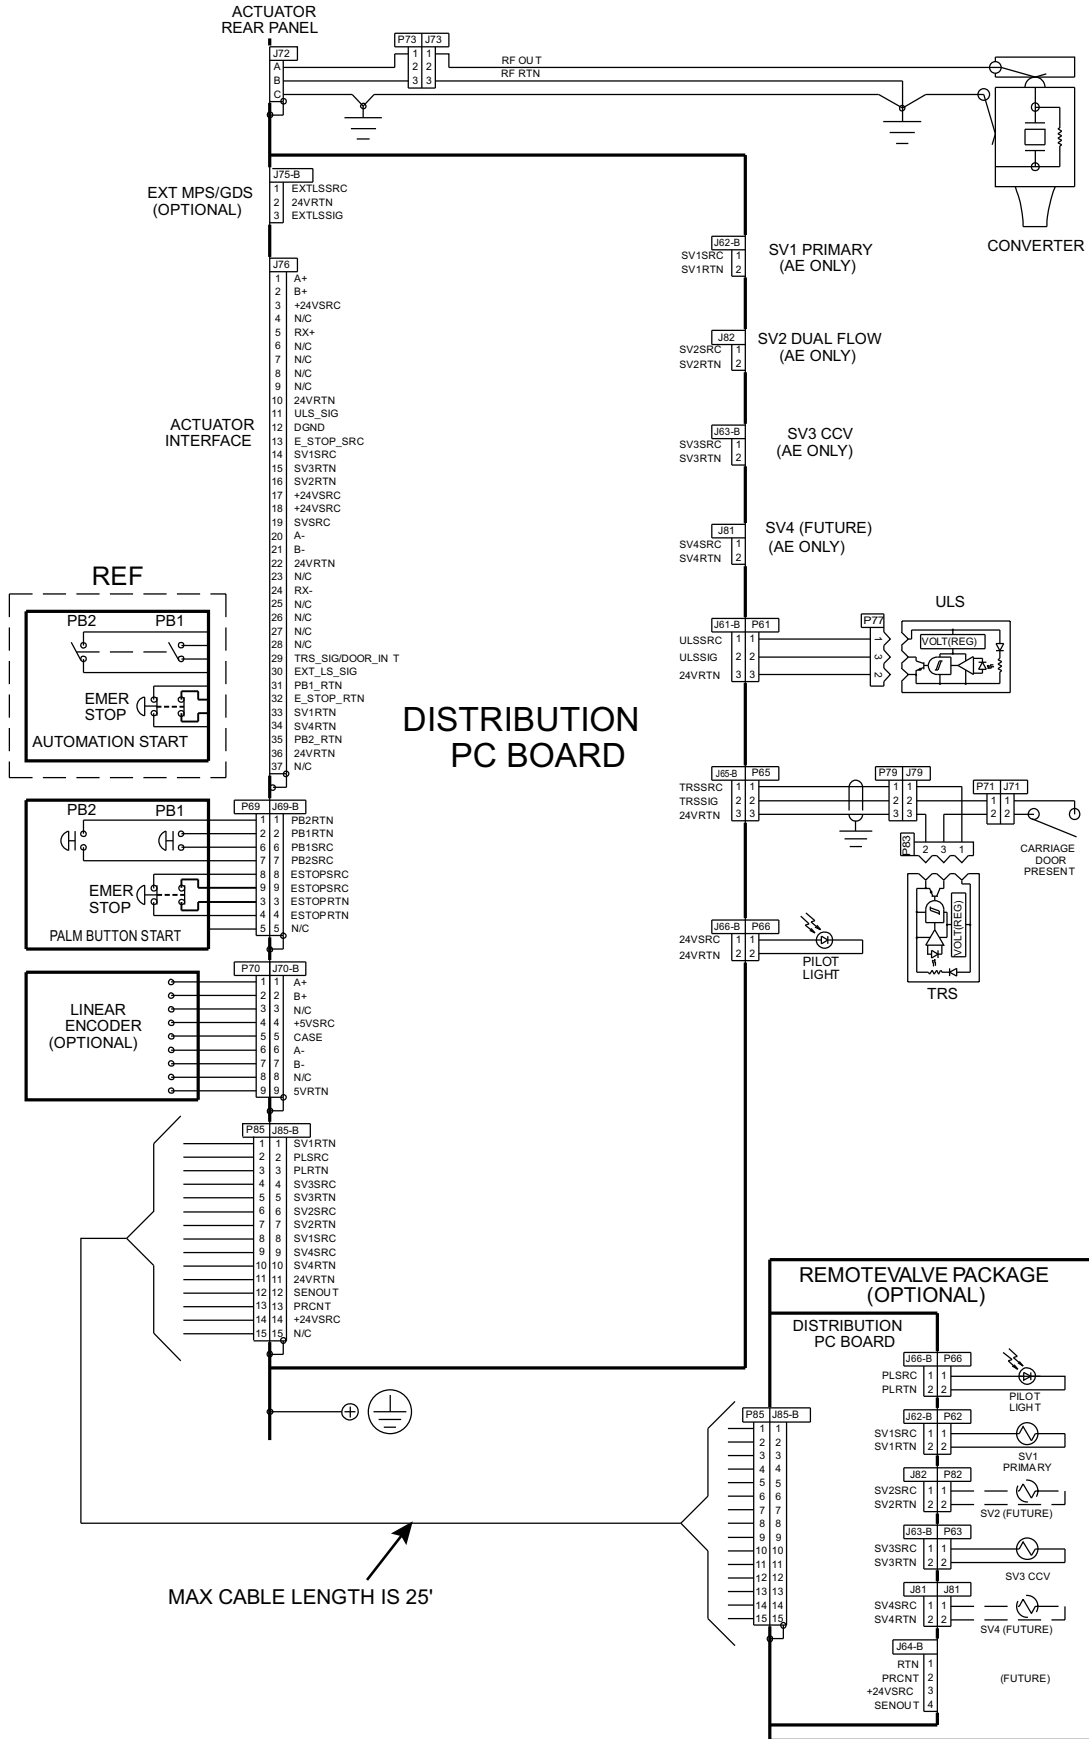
ACTUATOR
REAR PANEL

J72
A
B
C

P73 J73
1 1
2 2
3 3

RF OUT
RF RTN

CONVERTER

J75-B
1 EXTLSSRC
2 24VRTN
3 EXTLSSIG

EXT MPS/GDS
(OPTIONAL)

J76
1 A+
2 B+
3 +24VSRC
4 N/C
5 RX+
6 N/C
7 N/C
8 N/C
9 N/C
10 24VRTN
11 ULS_SIG
12 DGND
13 E_STOP_SRC
14 SV1SRC
15 SV3RTN
16 SV2RTN
17 +24VSRC
18 +24VSRC
19 SVSRC
20 A-
21 B-
22 24VRTN
23 N/C
24 RX-
25 N/C
26 N/C
27 N/C
28 N/C
29 TRS_SIG/DOOR_IN T
30 EXT_LS_SIG
31 PB1_RTN
32 E_STOP_RTN
33 SV1RTN
34 SV4RTN
35 PB2_RTN
36 24VRTN
37 N/C

ACTUATOR
INTERFACE

REF
PB2 PB1
EMER
STOP
AUTOMATION START

J62-B
SV1SRC 1
SV1RTN 2
SV1 PRIMARY
(AE ONLY)

J82
SV2SRC 1
SV2RTN 2
SV2 DUAL FLOW
(AE ONLY)

J63-B
SV3SRC 1
SV3RTN 2
SV3 CCV
(AE ONLY)

J81
SV4SRC 1
SV4RTN 2
SV4 (FUTURE)
(AE ONLY)

J61-B P61
ULSSRC 1 1
ULSSIG 2 2
24VRTN 3 3
P77
1 3 2
ULS
VOLT(REG)

DISTRIBUTION
PC BOARD

J65-B P65
TRSSRC 1 1
TRSSIG 2 2
24VRTN 3 3
P79 J79
1 1
2 2
3 3
P71 J71
1 1
2 2
CARRIAGE
DOOR
PRESENT
P83
2 3 1
VOLT(REG)
TRS

J66-B P66
24VSRC 1 1
24VRTN 2 2
PILOT
LIGHT

PB2 PB1
P69 J69-B
1 1 PB2RTN
2 2 PB1RTN
6 6 PB1SRC
7 7 PB2SRC
8 8 ESTOPSRC
9 9 ESTOPSRC
3 3 ESTOPRTN
4 4 ESTOPRTN
5 5 N/C
EMER
STOP
PALM BUTTON START

P70 J70-B
1 1 A+
2 2 B+
3 3 N/C
4 4 +5VSRC
5 5 CASE
6 6 A-
7 7 B-
8 8 N/C
9 9 5VRTN
LINEAR
ENCODER
(OPTIONAL)

P85 J85-B
1 1 SV1RTN
2 2 PLSRC
3 3 PLRTN
4 4 SV3SRC
5 5 SV3RTN
6 6 SV2SRC
7 7 SV2RTN
8 8 SV1SRC
9 9 SV4SRC
10 10 SV4RTN
11 11 24VRTN
12 12 SENOUT
13 13 PRCNT
14 14 +24VSRC
15 15 N/C

REMOTEVALVE PACKAGE
(OPTIONAL)
DISTRIBUTION
PC BOARD

J66-B P66
PLSRC 1 1
PLRTN 2 2
PILOT
LIGHT

J62-B P62
SV1SRC 1 1
SV1RTN 2 2
SV1
PRIMARY

J82 P82
SV2SRC 1 1
SV2RTN 2 2
SV2 (FUTURE)

J63-B P63
SV3SRC 1 1
SV3RTN 2 2
SV3 CCV

J81 J81
SV4SRC 1 1
SV4RTN 2 2
SV4 (FUTURE)

J64-B
RTN 1
PRCNT 2
+24VSRC 3
SENOUT 4
(FUTURE)

P85 J85-B
1 1
2 2
3 3
4 4
5 5
6 6
7 7
8 8
9 9
10 10
11 11
12 12
13 13
14 14
15 15

MAX CABLE LENGTH IS 25'